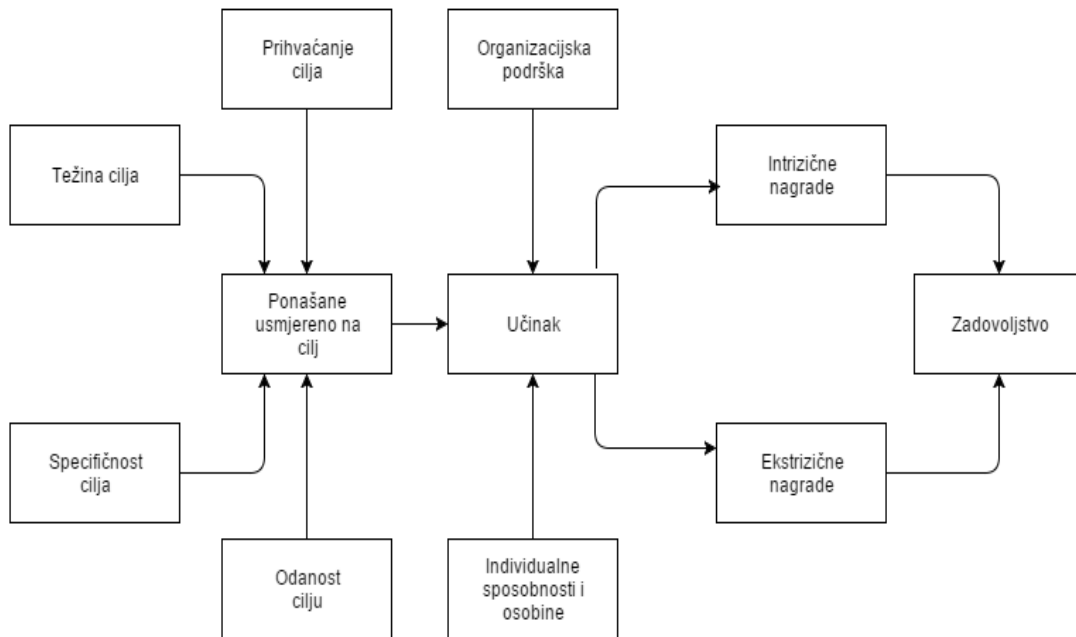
Prihvaćanje cilja

Organizacijska podrška

Težina cilja

Intrizične nagrade

Ponašane usmjereno na cilj

Učinak

Zadovoljstvo

Specifičnost cilja

Ekstrizične nagrade

Odanost cilju

Individualne sposobnosti i osobine